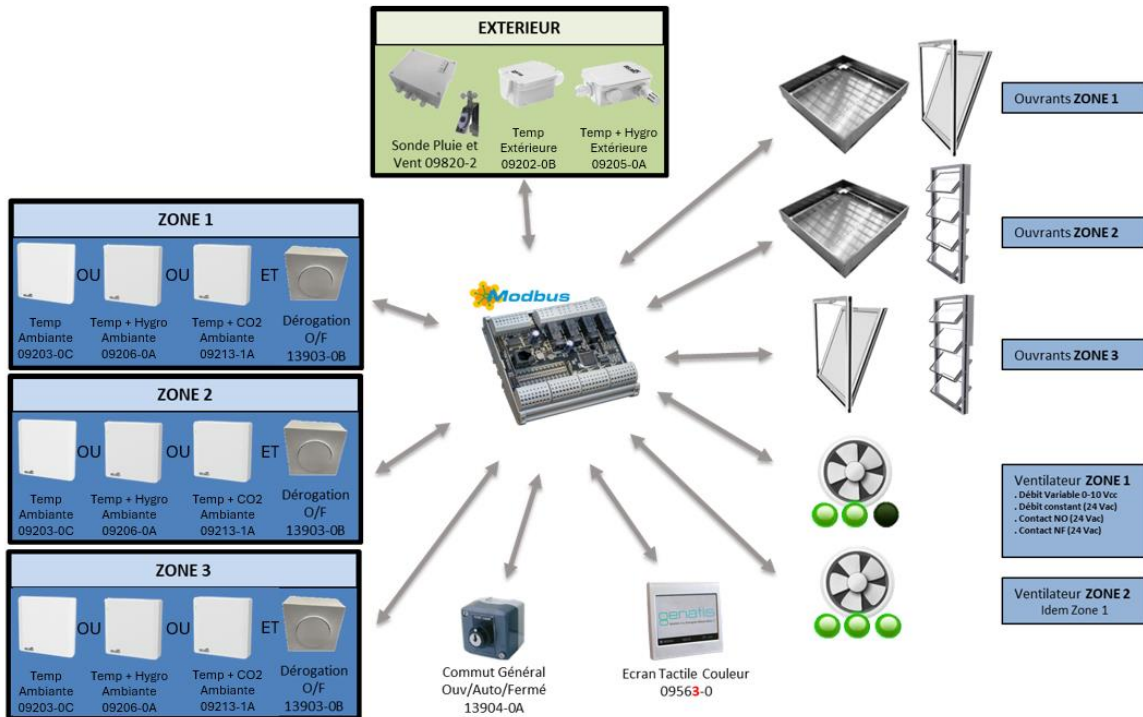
EXTERIEUR

Sonde Pluie et Vent 09820-2

Temp Extérieure 09202-0B

Temp + Hygro Extérieure 09205-0A

ZONE 1

OU OU ET

Temp Ambiante 09203-0C

Temp + Hygro Ambiante 09206-0A

Temp + CO2 Ambiante 09213-1A

Dérogation O/F 13903-0B

ZONE 2

OU OU ET

Temp Ambiante 09203-0C

Temp + Hygro Ambiante 09206-0A

Temp + CO2 Ambiante 09213-1A

Dérogation O/F 13903-0B

ZONE 3

OU OU ET

Temp Ambiante 09203-0C

Temp + Hygro Ambiante 09206-0A

Temp + CO2 Ambiante 09213-1A

Dérogation O/F 13903-0B

Modbus

Commut Général Ouv/Auto/Fermé 13904-0A

genatis

Ecran Tactile Couleur 09563-0

Ouvrants ZONE 1

Ouvrants ZONE 2

Ouvrants ZONE 3

Ventilateur ZONE 1
. Débit Variable 0-10 Vcc
. Débit constant (24 Vac)
. Contact NO (24 Vac)
. Contact NF (24 Vac)

Ventilateur ZONE 2
Idem Zone 1